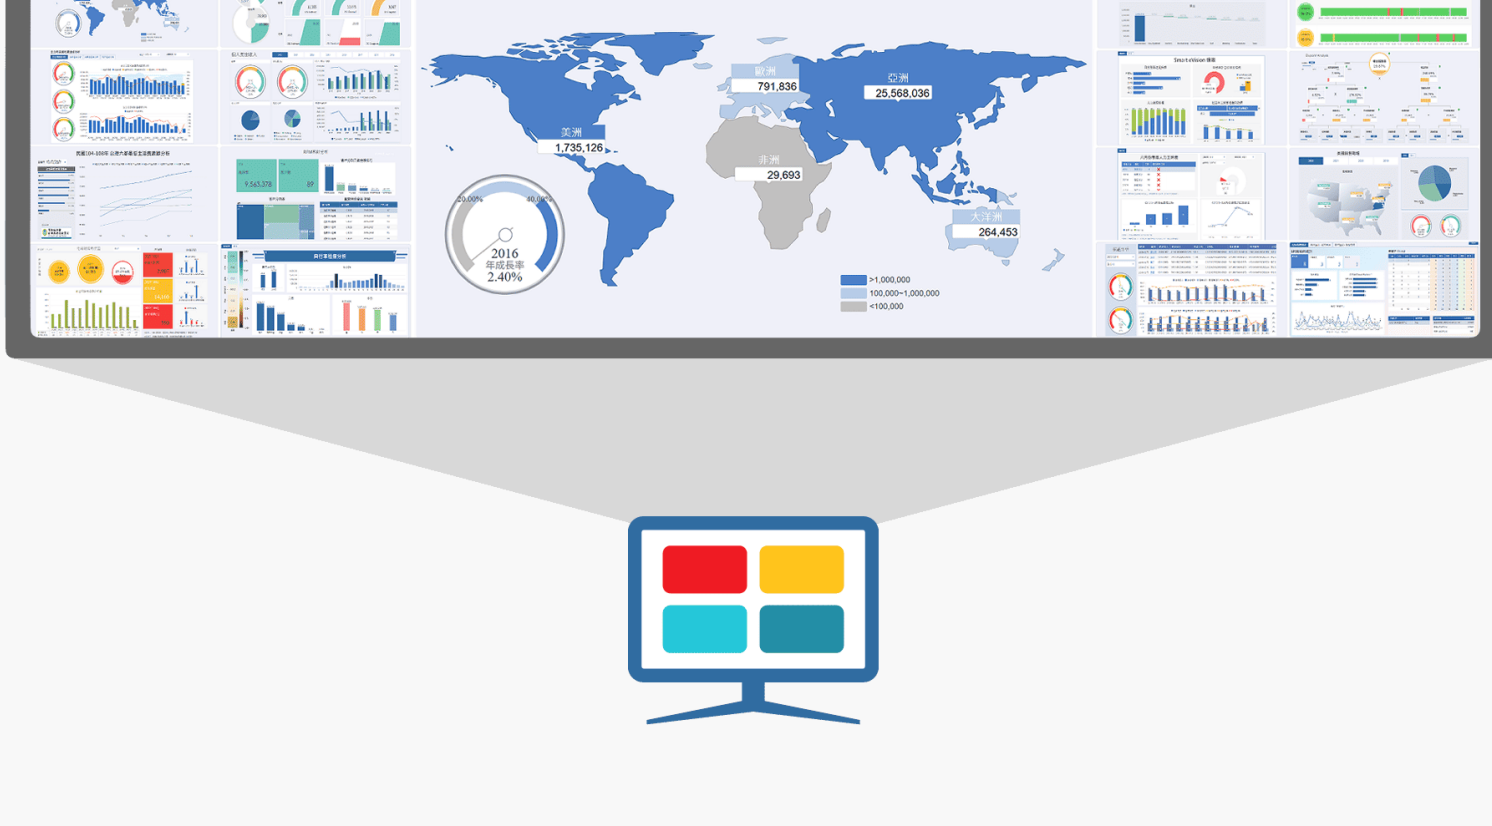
歐洲
791,836

亞洲
25,568,036

美洲
1,735,126

非洲
29,693

大洋洲
264,453

-20.00%
40.00%
2016
年成長率
2.40%

>1,000,000
100,000~1,000,000
<100,000

民國104-108年 台灣內部各區生活費總額分析

9,563,378

Smart vision 模組